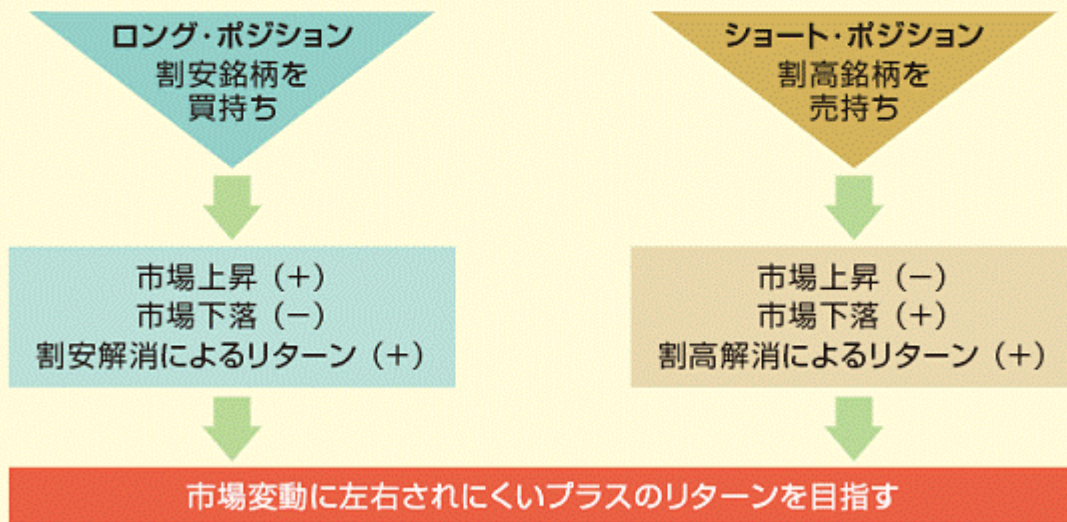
ロング・ポジション
割安銘柄を
買持ち

ショート・ポジション
割高銘柄を
売持ち

市場上昇（＋）
市場下落（－）
割安解消によるリターン（＋）

市場上昇（－）
市場下落（＋）
割高解消によるリターン（＋）

市場変動に左右されにくいプラスのリターンを目指す